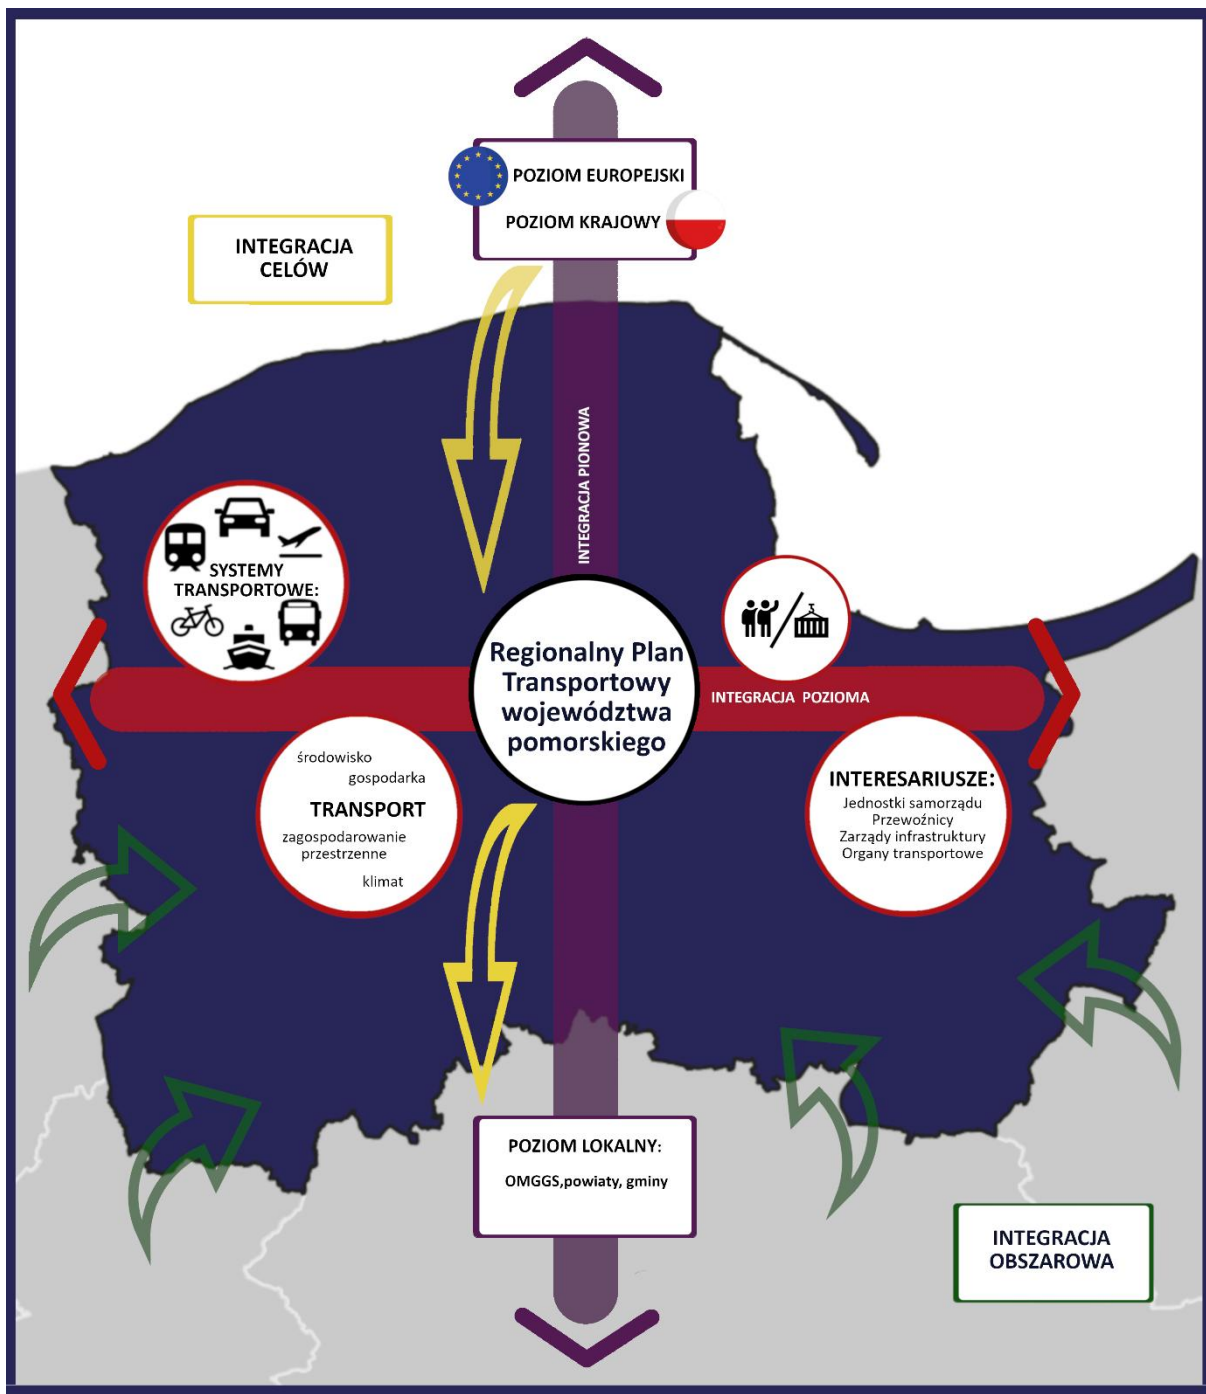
POZIOM EUROPEJSKI
POZIOM KRAJOWY

INTEGRACJA CELÓW

INTEGRACJA PIONOWA

SYSTEMY TRANSPORTOWE:

Regionalny Plan Transportowy województwa pomorskiego

INTEGRACJA POZIOMA

środowisko
gospodarka
TRANSPORT
zagospodarowanie przestrzenne
klimat

INTERESARIUSZE:
Jednostki samorządu
Przewoźnicy
Zarządy infrastruktury
Organy transportowe

POZIOM LOKALNY:
OMGGS,powiaty, gminy

INTEGRACJA OBSZAROWA